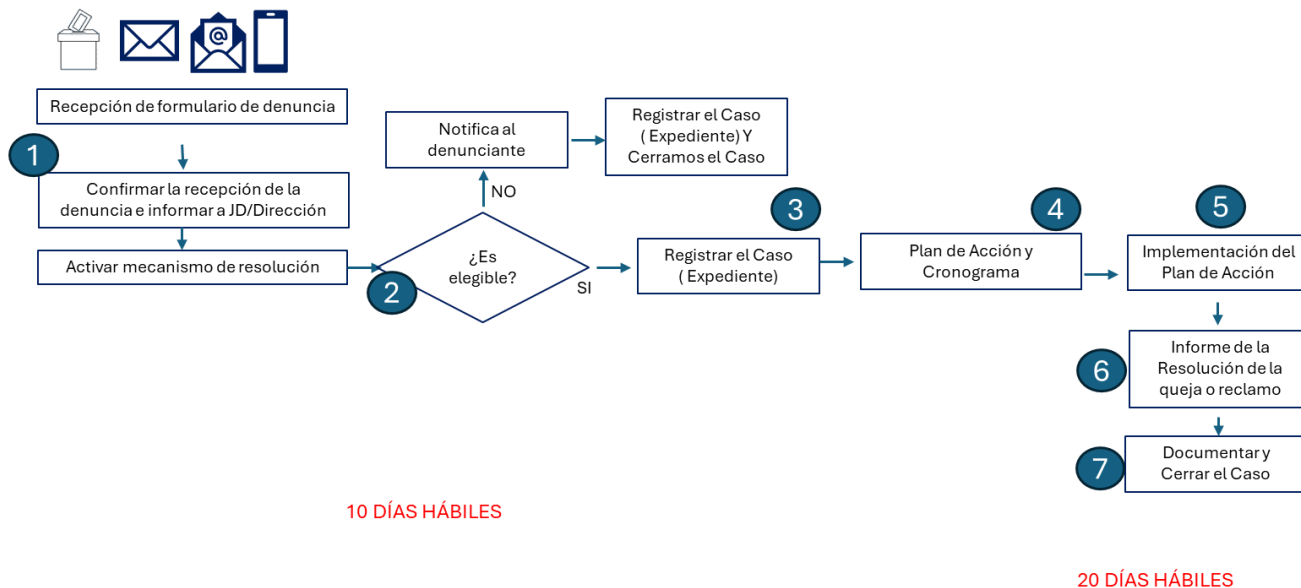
Recepción de formulario de denuncia

1

Confirmar la recepción de la denuncia e informar a JD/Dirección

Activar mecanismo de resolución

Notifica al denunciante

Registrar el Caso ( Expediente) Y Cerramos el Caso

NO

¿Es elegible?

2

SI

3

Registrar el Caso ( Expediente)

4

Plan de Acción y Cronograma

5

Implementación del Plan de Acción

6

Informe de la Resolución de la queja o reclamo

7

Documentar y Cerrar el Caso

10 DÍAS HÁBILES

20 DÍAS HÁBILES